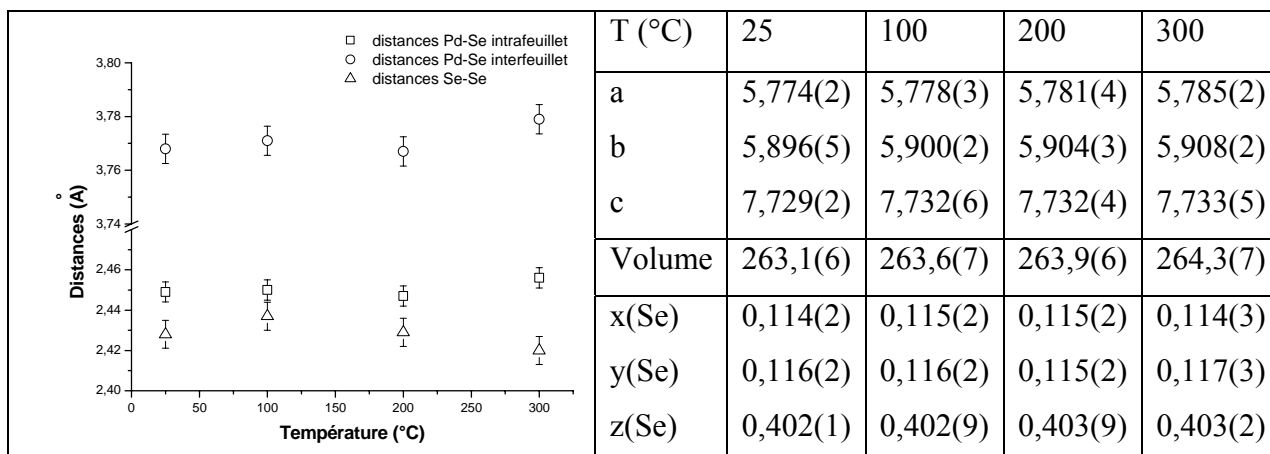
distances Pd-Se intrafeuillet
distances Pd-Se interfeuillet
distances Se-Se

3,80
3,78
3,76
3,74
2,46
2,44
2,42
2,40

Distances (Å)

0 50 100 150 200 250 300

Température (°C)

| T (°C) | 25 | 100 | 200 | 300 |
|---|---|---|---|---|
| a | 5,774(2) | 5,778(3) | 5,781(4) | 5,785(2) |
| b | 5,896(5) | 5,900(2) | 5,904(3) | 5,908(2) |
| c | 7,729(2) | 7,732(6) | 7,732(4) | 7,733(5) |
| Volume | 263,1(6) | 263,6(7) | 263,9(6) | 264,3(7) |
| x(Se) | 0,114(2) | 0,115(2) | 0,115(2) | 0,114(3) |
| y(Se) | 0,116(2) | 0,116(2) | 0,115(2) | 0,117(3) |
| z(Se) | 0,402(1) | 0,402(9) | 0,403(9) | 0,403(2) |